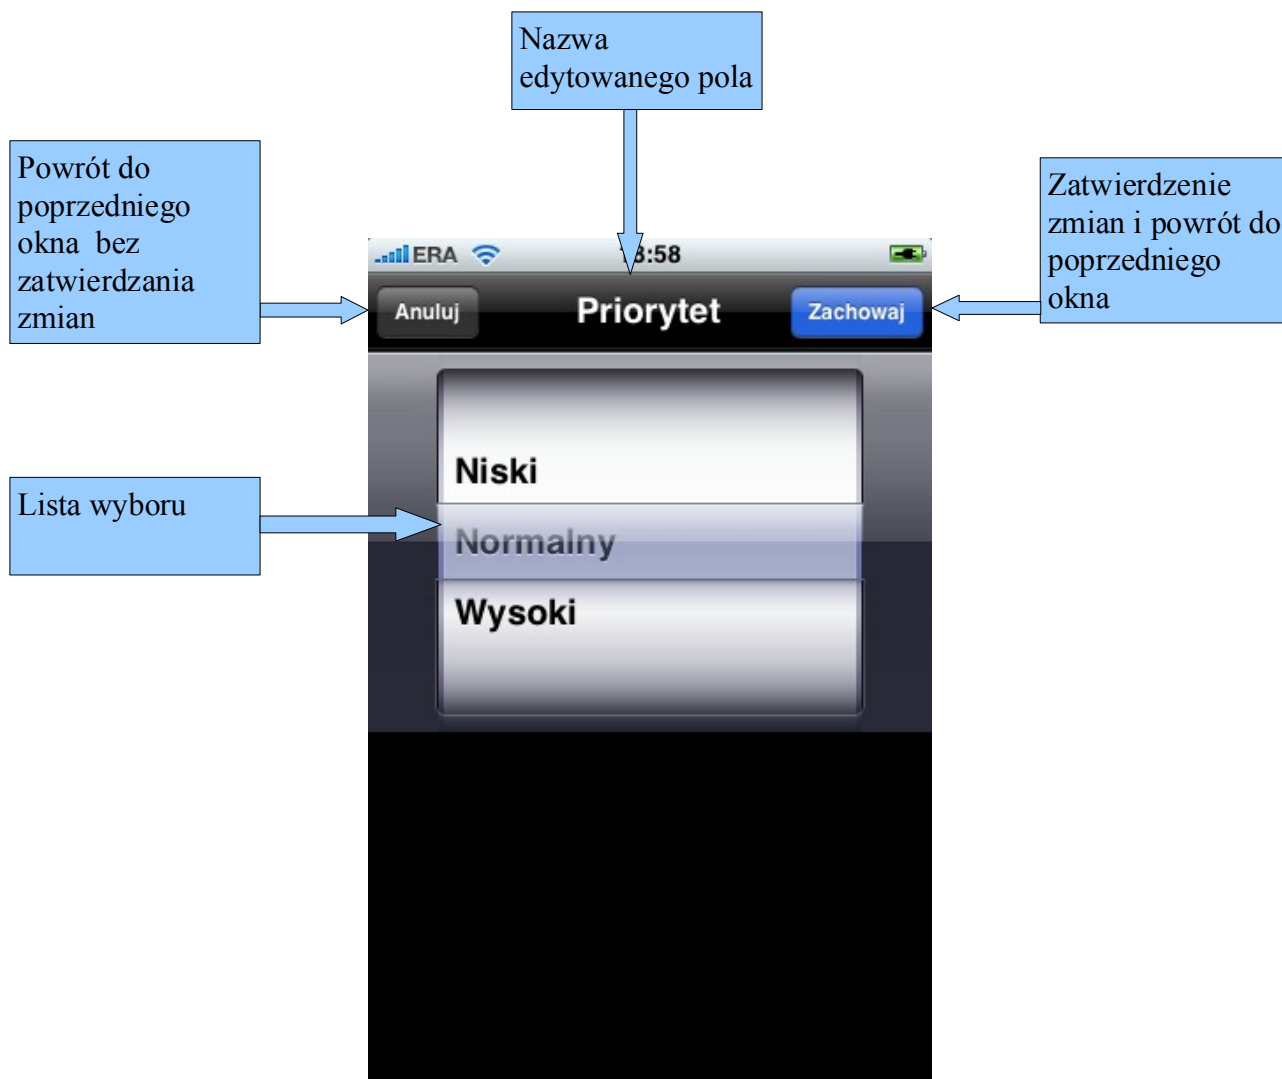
Nazwa edytowanego pola

Powrót do poprzedniego okna bez zatwierdzania zmian

Zatwierdzenie zmian i powrót do poprzedniego okna

ERA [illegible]3:58

Anuluj

Priorytet

Zachowaj

Lista wyboru

Niski

Normalny

Wysoki